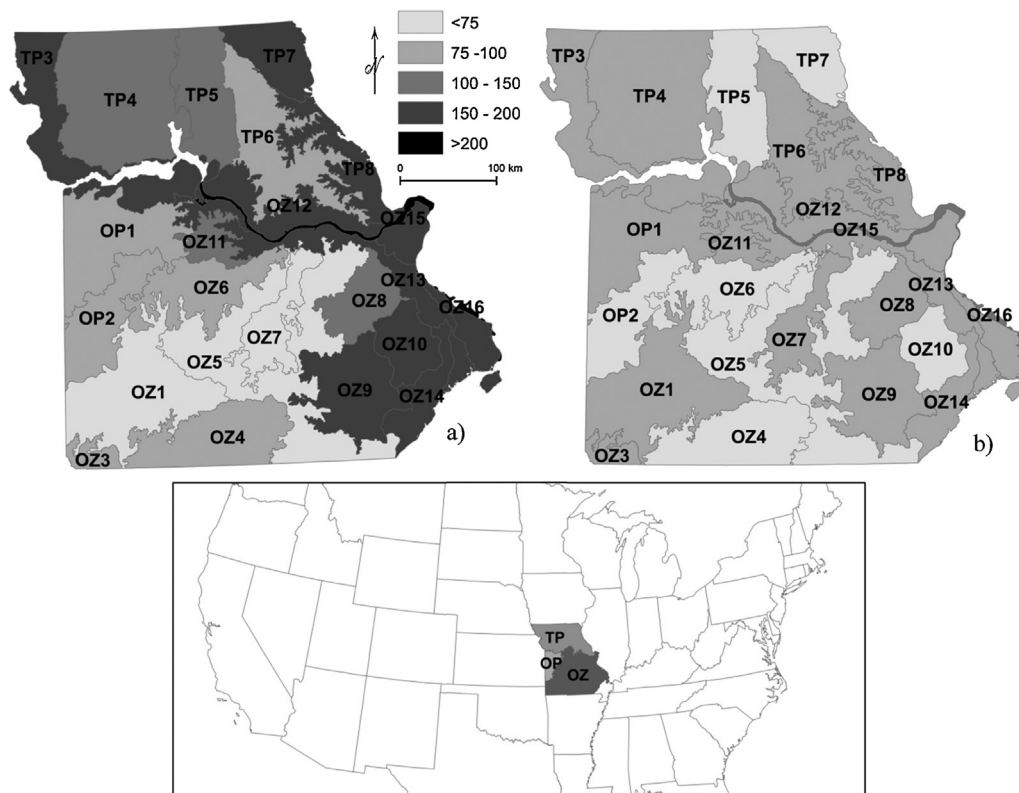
<75
75 -100
100 - 150
150 - 200
>200

N

0
100 km

TP3
TP4
TP5
TP7
TP6
TP8
OZ12
OZ15
OP1
OZ11
OZ13
OZ6
OZ8
OZ16
OP2
OZ7
OZ10
OZ5
OZ1
OZ9
OZ14
OZ4
OZ3
a)

TP3
TP4
TP5
TP7
TP6
TP8
OZ12
OZ15
OP1
OZ11
OZ6
OZ13
OZ8
OP2
OZ16
OZ7
OZ10
OZ5
OZ1
OZ9
OZ14
OZ4
OZ3
b)

TP
OP
OZ